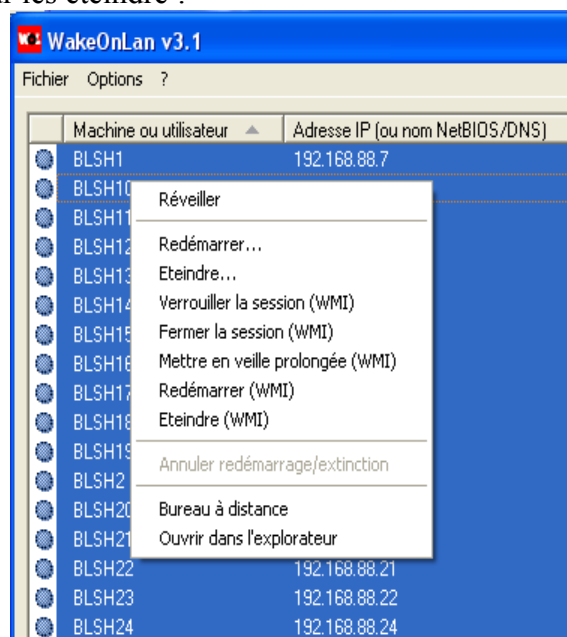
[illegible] les éteindre :

WakeOnLan v3.1

Fichier Options ?

| Machine ou utilisateur | Adresse IP (ou nom NetBIOS/DNS) |
|---|---|
| BLSH1 | 192.168.88.7 |
| BLSH10 | |
| BLSH11 | |
| BLSH12 | |
| BLSH13 | |
| BLSH14 | |
| BLSH15 | |
| BLSH16 | |
| BLSH17 | |
| BLSH18 | |
| BLSH19 | |
| BLSH2 | |
| BLSH20 | |
| BLSH21 | |
| BLSH22 | 192.168.88.21 |
| BLSH23 | 192.168.88.22 |
| BLSH24 | 192.168.88.24 |

Réveiller
Redémarrer...
Eteindre...
Verrouiller la session (WMI)
Fermer la session (WMI)
Mettre en veille prolongée (WMI)
Redémarrer (WMI)
Eteindre (WMI)
Annuler redémarrage/extinction
Bureau à distance
Ouvrir dans l'explorateur